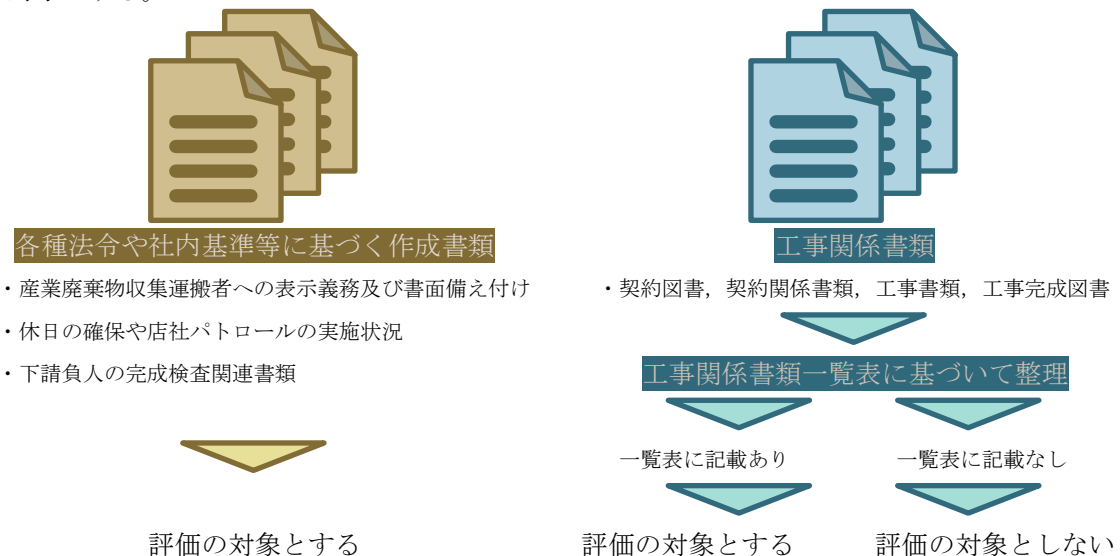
各種法令や社内基準等に基づく作成書類

・産業廃棄物収集運搬者への表示義務及び書面備え付け

・休日の確保や店社パトロールの実施状況

・下請負人の完成検査関連書類

評価の対象とする

工事関係書類

・契約図書，契約関係書類，工事書類，工事完成図書

工事関係書類一覧表に基づいて整理

一覧表に記載あり

一覧表に記載なし

評価の対象とする

評価の対象としない